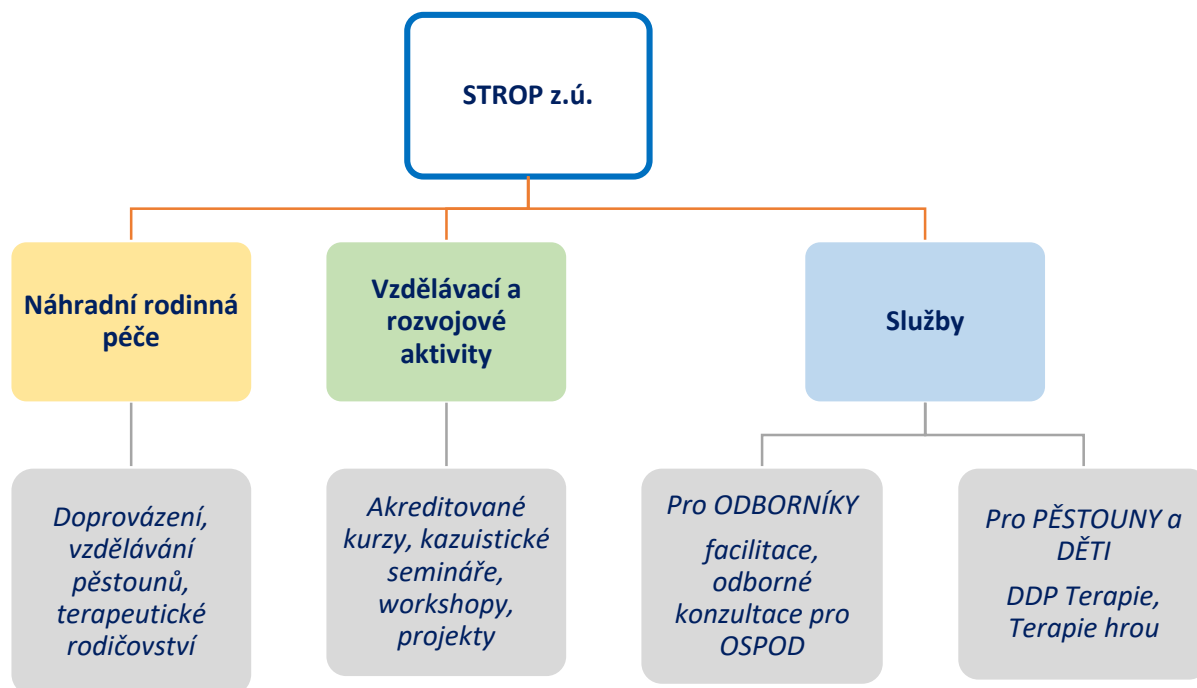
STROP z.ú.

Náhradní rodinná péče

Vzdělávací a rozvojové aktivity

Služby

Doprovázení, vzdělávání pěstounů, terapeutické rodičovství

Akreditované kurzy, kazuistické semináře, workshopy, projekty

Pro ODBORNÍKY

facilitace, odborné konzultace pro OSPOD

Pro PĚSTOUNY a DĚTI

DDP Terapie, Terapie hrou